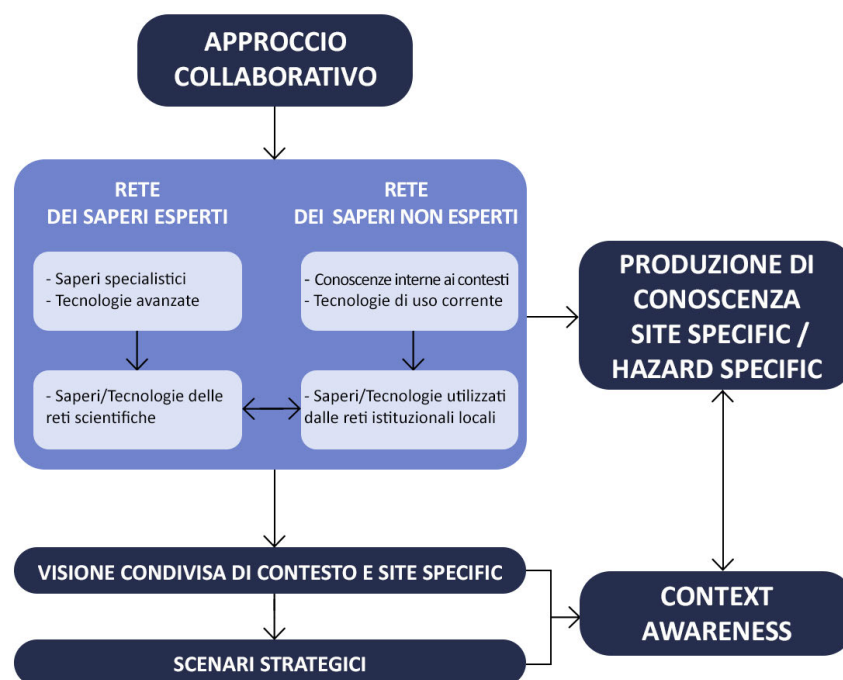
APPROCCIO COLLABORATIVO

RETE
DEI SAPERI ESPERTI

- Saperi specialistici
- Tecnologie avanzate

- Saperi/Tecnologie delle reti scientifiche

RETE
DEI SAPERI NON ESPERTI

- Conoscenze interne ai contesti
- Tecnologie di uso corrente

- Saperi/Tecnologie utilizzati dalle reti istituzionali locali

PRODUZIONE DI CONOSCENZA SITE SPECIFIC / HAZARD SPECIFIC

VISIONE CONDIVISA DI CONTESTO E SITE SPECIFIC

SCENARI STRATEGICI

CONTEXT AWARENESS